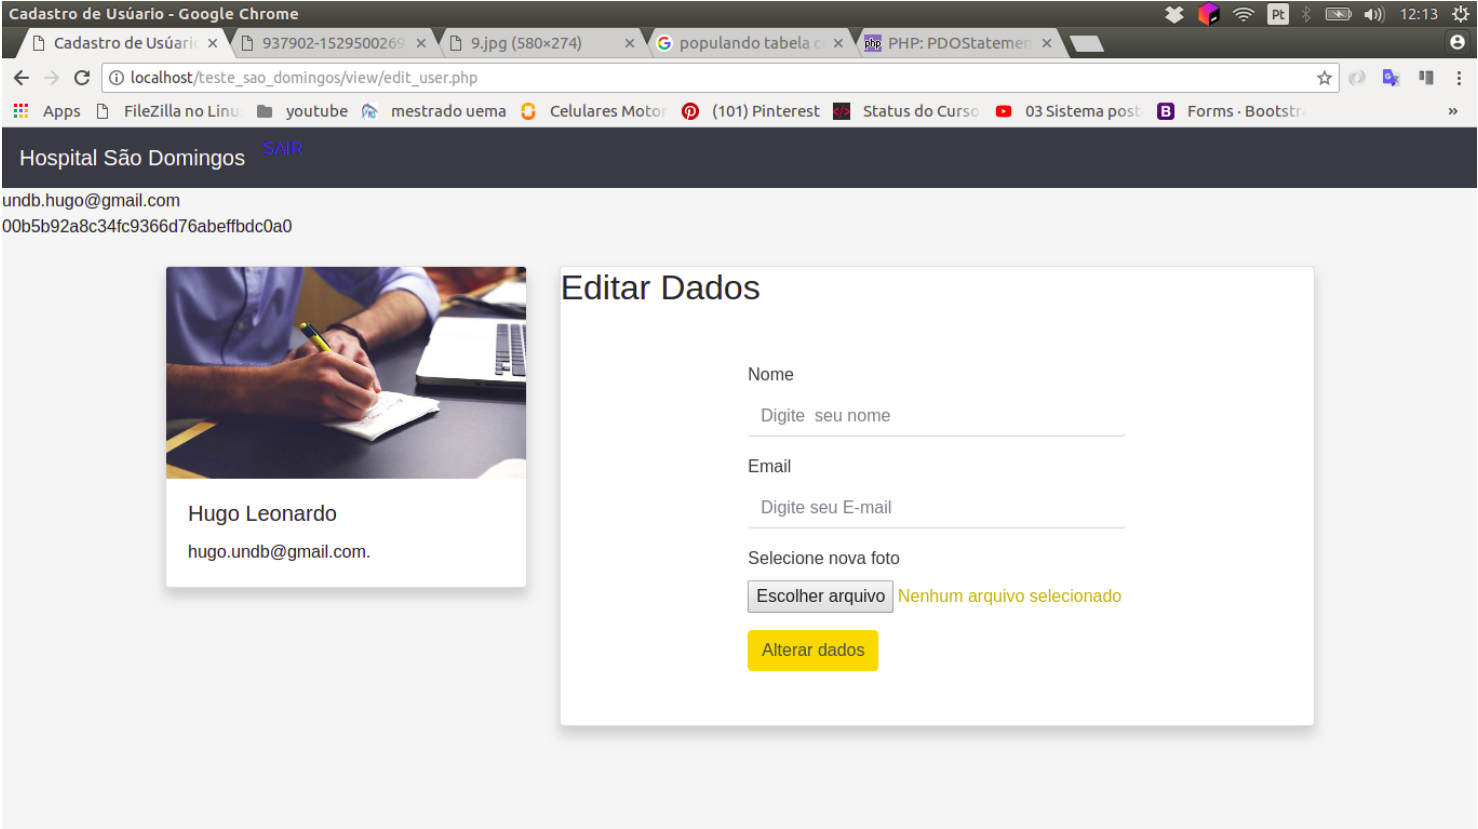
Cadastro de Usúario - Google Chrome

12:13

Cadastro de Usúari ×
937902-1529500269 ×
9.jpg (580×274) ×
populando tabela c ×
PHP: PDOStatemen ×

localhost/teste_sao_domingos/view/edit_user.php

Apps
FileZilla no Linu
youtube
mestrado uema
Celulares Motor
(101) Pinterest
Status do Curso
03 Sistema post
Forms · Bootstr
»

Hospital São Domingos
SAIR

undb.hugo@gmail.com
00b5b92a8c34fc9366d76abeffbdc0a0

Hugo Leonardo
hugo.undb@gmail.com.

Editar Dados

Nome
Digite seu nome

Email
Digite seu E-mail

Selecione nova foto
Escolher arquivo
Nenhum arquivo selecionado

Alterar dados